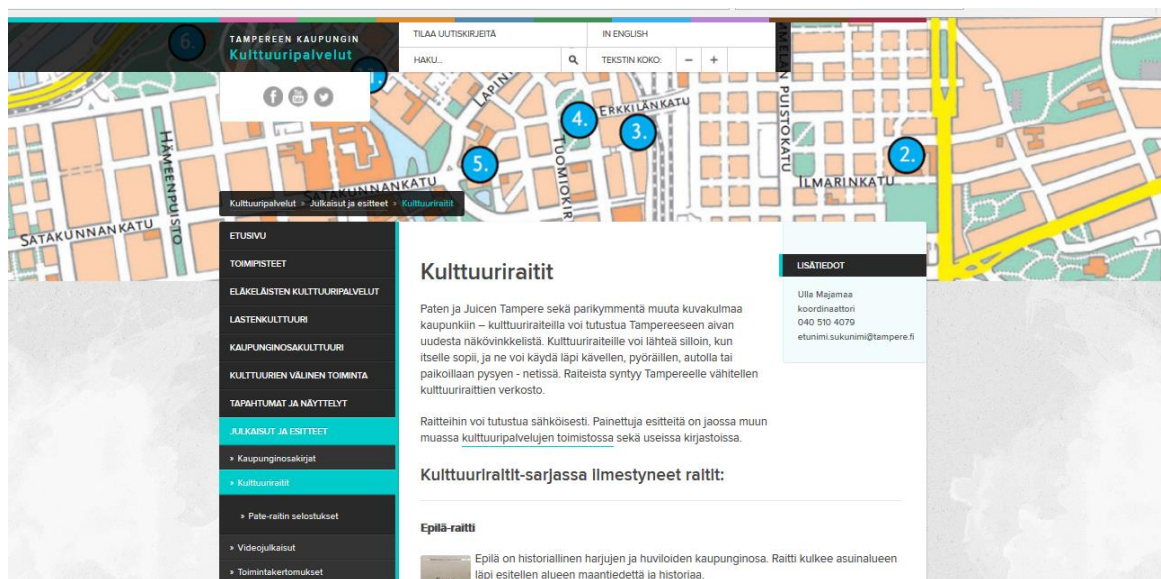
TAMPEREEN KAUPUNGIN
Kulttuuripalvelut

TILAA UUTISKIRJEITÄ
IN ENGLISH
HAKU...
TEKSTIN KOKO: – +

6. 4. 3. 5. 2.
LAPIN
ERKKILÄNKATU
PUISTOKATU
HÄMEENPUISTO
TUOMIOKIR
SATAKUNNANKATU
ILMARINKATU
SATAKUNNANKATU

Kulttuuripalvelut » Julkaisut ja esitteet » Kulttuuriraitit

ETUSIVU
TOIMIPISTEET
ELÄKELÄISTEN KULTTUURIPALVELUT
LASTENKULTTUURI
KAUPUNGINOSAKULTTUURI
KULTTUURIEN VÄLINEN TOIMINTA
TAPAHTUMAT JA NÄYTTELYT
JULKAISUT JA ESITTEET
» Kaupunginosakirjat
» Kulttuuriraitit
» Pate-raitin selostukset
» Videojulkaisut
» Toimintakertomukset

Kulttuuriraitit

Paten ja Juicen Tampere sekä parikymmentä muuta kuvakulmaa kaupunkiin – kulttuuriraiteilla voi tutustua Tampereeseen aivan uudesta näkövinkkelistä. Kulttuuriraiteille voi lähteä silloin, kun itselle sopii, ja ne voi käydä läpi kävellen, pyöräillen, autolla tai paikoillaan pysyen - netissä. Raiteista syntyy Tampereelle vähitellen kulttuuriraittien verkosto.

Raitteihin voi tutustua sähköisesti. Painettuja esitteitä on jaossa muun muassa kulttuuripalvelujen toimistossa sekä useissa kirjastoissa.

Kulttuuriraitit-sarjassa ilmestyneet raitit:

Epilä-raitti

Epilä on historiallinen harjujen ja huviloiden kaupunginosa. Raitti kulkee asuinalueen läpi esitellen alueen maantiedettä ja historiaa.

LISÄTIEDOT

Ulla Majamaa
koordinaattori
040 510 4079
etunimi.sukunimi@tampere.fi